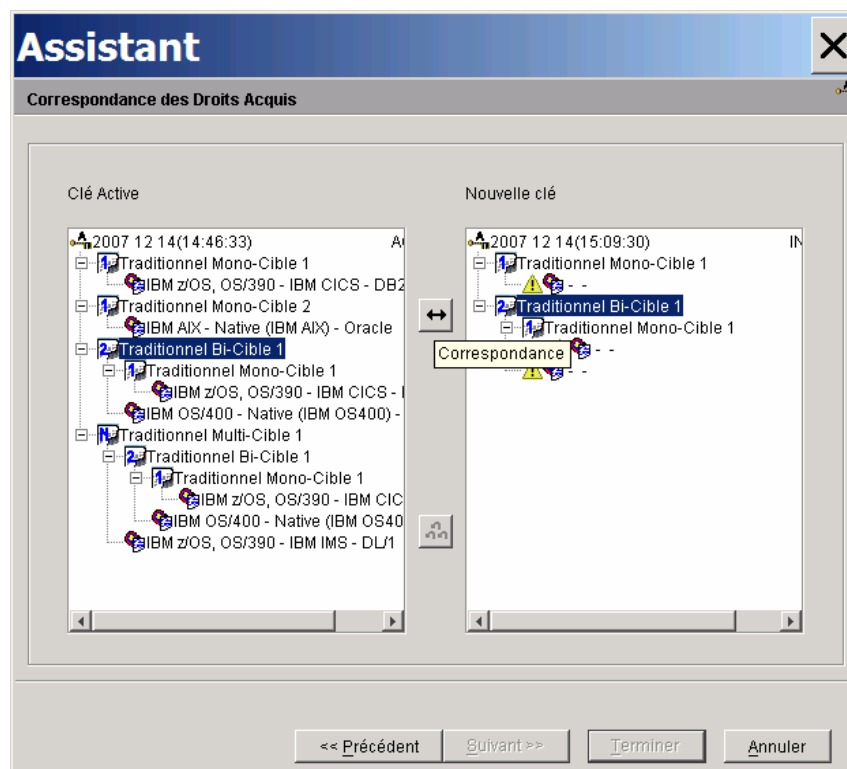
Assistant

Correspondance des Droits Acquis

Clé Active

2007 12 14(14:46:33) A

Traditionnel Mono-Cible 1

IBM z/OS, OS/390 - IBM CICS - DB2

Traditionnel Mono-Cible 2

IBM AIX - Native (IBM AIX) - Oracle

Traditionnel Bi-Cible 1

Traditionnel Mono-Cible 1

IBM z/OS, OS/390 - IBM CICS - I

IBM OS/400 - Native (IBM OS400) -

Traditionnel Multi-Cible 1

Traditionnel Bi-Cible 1

Traditionnel Mono-Cible 1

IBM z/OS, OS/390 - IBM CIC

IBM OS/400 - Native (IBM OS40

IBM z/OS, OS/390 - IBM IMS - DL/1

Nouvelle clé

2007 12 14(15:09:30) IN

Traditionnel Mono-Cible 1

- -

Traditionnel Bi-Cible 1

Traditionnel Mono-Cible 1

Correspondance

- -

- -

<< Précédent

Suivant >>

Terminer

Annuler